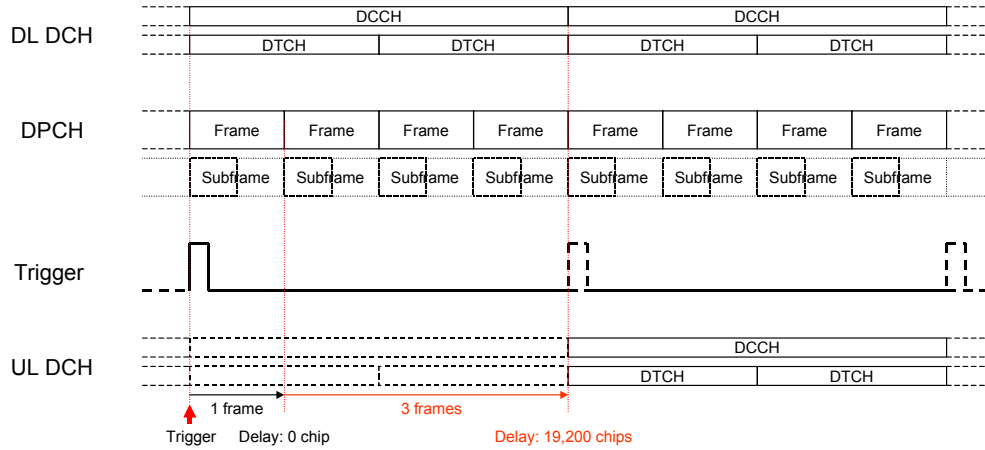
DL DCH
DCCH
DCCH
DTCH
DTCH
DTCH
DTCH

DPCH
Frame
Frame
Frame
Frame
Frame
Frame
Frame
Frame
Subframe
Subframe
Subframe
Subframe
Subframe
Subframe
Subframe
Subframe

Trigger

UL DCH
DCCH
DTCH
DTCH

1 frame
3 frames
Trigger
Delay: 0 chip
Delay: 19,200 chips